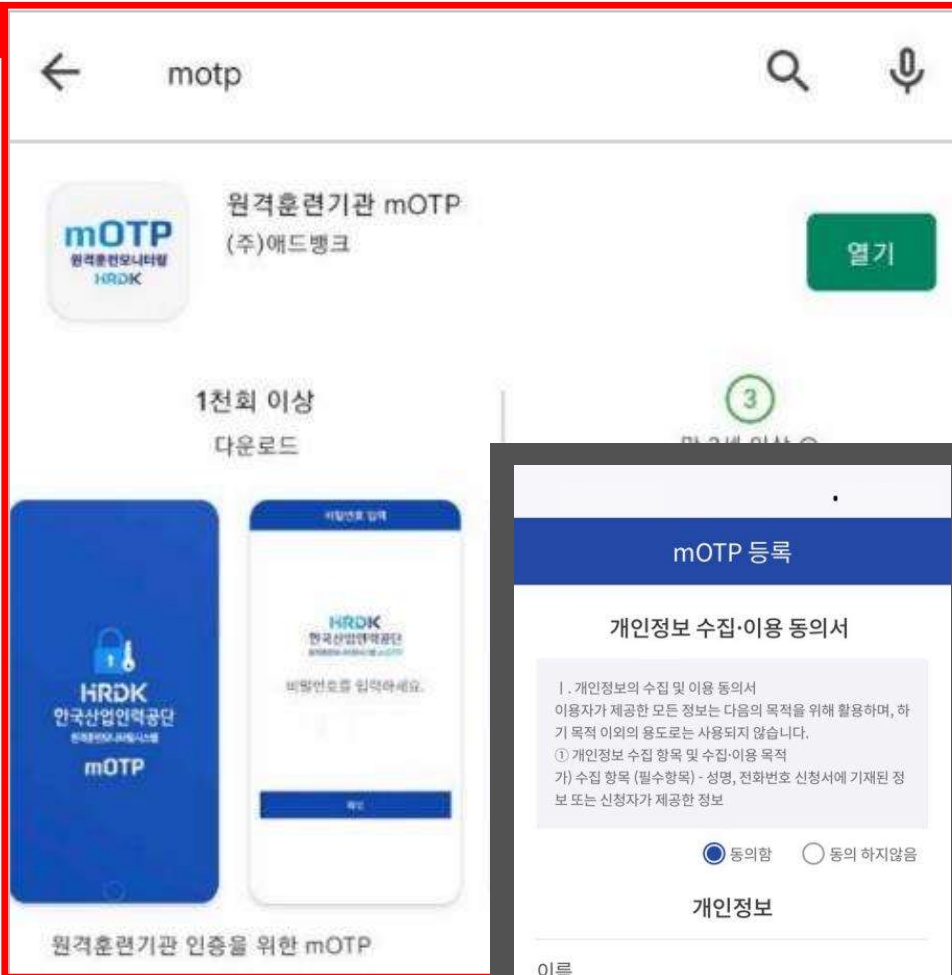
motp

mOTP
원격훈련모니터링
HRDK

원격훈련기관 mOTP
(주)애드뱅크

열기

1천회 이상
다운로드

3
만 3세 이상

HRDK
한국산업인력공단
원격훈련모니터링시스템
mOTP

비밀번호 입력

HRDK
한국산업인력공단

비밀번호를 입력하세요.

확인

원격훈련기관 인증을 위한 mOTP

mOTP 등록

개인정보 수집·이용 동의서

Ⅰ. 개인정보의 수집 및 이용 동의서
이용자가 제공한 모든 정보는 다음의 목적을 위해 활용하며, 하기 목적 이외의 용도로는 사용되지 않습니다.
① 개인정보 수집 항목 및 수집·이용 목적
가) 수집 항목 (필수항목) - 성명, 전화번호 신청서에 기재된 정보 또는 신청자가 제공한 정보

동의함 동의 하지않음

개인정보

이름